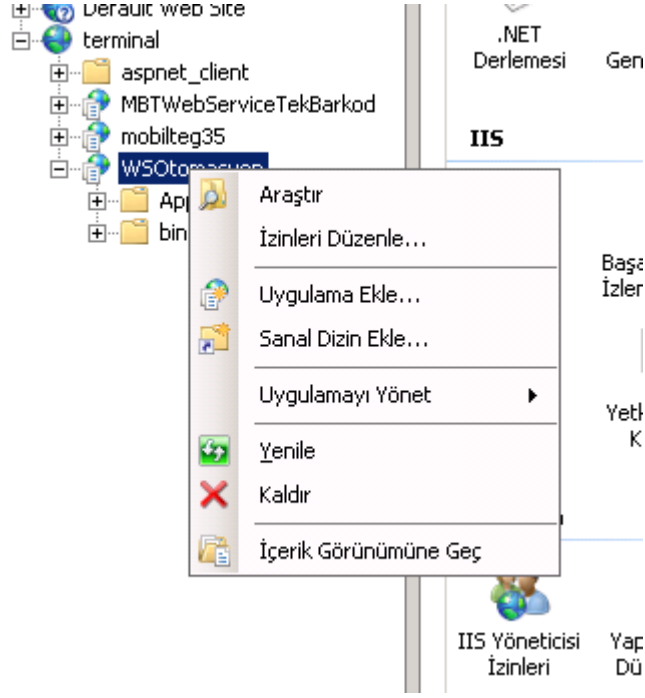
Default Web Site
terminal
aspnet_client
MBTWebServiceTekBarkod
mobilteg35
WSOtomasyon
App
bin

Araştır
İzinleri Düzenle...
Uygulama Ekle...
Sanal Dizin Ekle...
Uygulamayı Yönet
Yenile
Kaldır
İçerik Görünümüne Geç

.NET Derlemesi
Gen
IIS
Başa İzler
Yetk K
IIS Yöneticisi İzinleri
Yap Dü